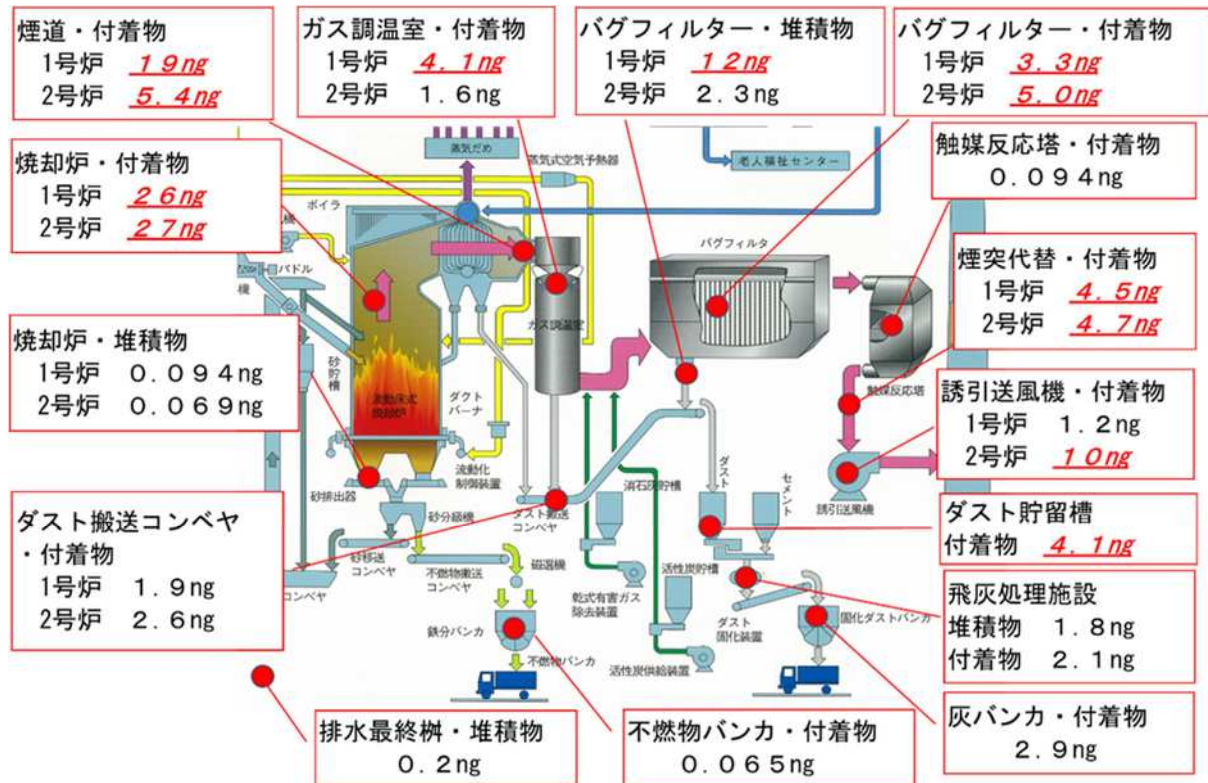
煙道・付着物
1号炉 19ng
2号炉 5.4ng

ガス調温室・付着物
1号炉 4.1ng
2号炉 1.6ng

バグフィルター・堆積物
1号炉 12ng
2号炉 2.3ng

バグフィルター・付着物
1号炉 3.3ng
2号炉 5.0ng

焼却炉・付着物
1号炉 26ng
2号炉 27ng

触媒反応塔・付着物
0.094ng

煙突代替・付着物
1号炉 4.5ng
2号炉 4.7ng

焼却炉・堆積物
1号炉 0.094ng
2号炉 0.069ng

誘引送風機・付着物
1号炉 1.2ng
2号炉 10ng

ダスト搬送コンベヤ
・付着物
1号炉 1.9ng
2号炉 2.6ng

ダスト貯留槽
付着物 4.1ng

飛灰処理施設
堆積物 1.8ng
付着物 2.1ng

排水最終桝・堆積物
0.2ng

不燃物バンカ・付着物
0.065ng

灰バンカ・付着物
2.9ng

蒸気だめ
蒸気式空気予熱器
老人福祉センター
ボイラ
パドル
バグフィルタ
ガス調温室
砂貯槽
流動床式焼却炉
ダクトバーナ
流動化制御装置
触媒反応塔
砂排出器
砂分級機
ダスト搬送コンベヤ
消石灰貯槽
ダスト
セメント
誘引送風機
砂移送コンベヤ
不燃物搬送コンベヤ
磁選機
乾式有害ガス除去装置
活性炭貯槽
ダスト固化装置
固化ダストバンカ
コンベヤ
鉄分バンカ
不燃物バンカ
活性炭供給装置